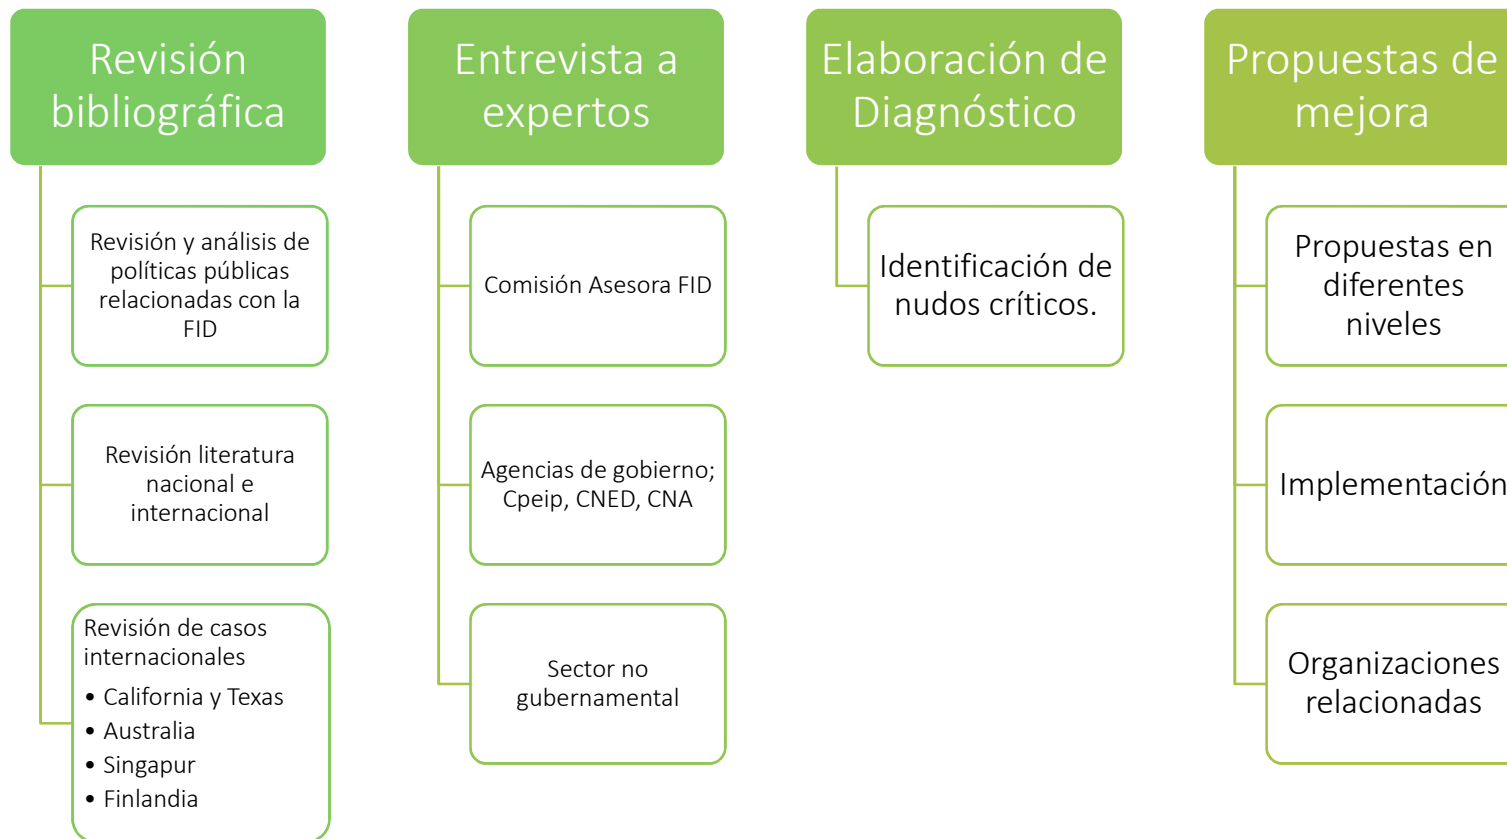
Revisión bibliográfica

Revisión y análisis de políticas públicas relacionadas con la FID

Revisión literatura nacional e internacional

Revisión de casos internacionales
• California y Texas
• Australia
• Singapur
• Finlandia

Entrevista a expertos

Comisión Asesora FID

Agencias de gobierno; Cpeip, CNED, CNA

Sector no gubernamental

Elaboración de Diagnóstico

Identificación de nudos críticos.

Propuestas de mejora

Propuestas en diferentes niveles

Implementación

Organizaciones relacionadas